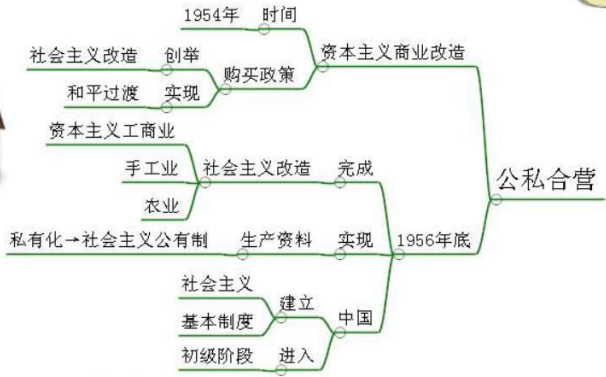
1954年 时间
社会主义改造 创举
和平过渡 实现
购买政策
资本主义商业改造
资本主义工商业
手工业
农业
社会主义改造 完成
公私合营
私有化→社会主义公有制 生产资料 实现
1956年底
社会主义
基本制度
建立
中国
初级阶段 进入